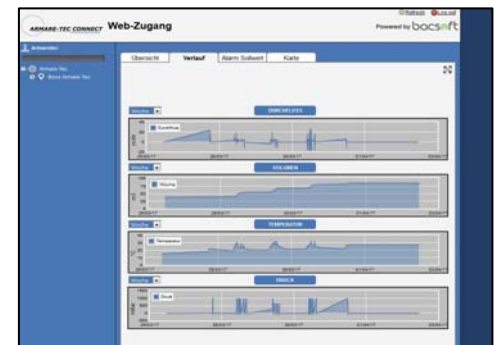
ARMATURE-TEC CONNECT Web-Zugang

Refresh Log out

Powered by bocsoft

Armaturen

Armature-Tec

Übersicht | Verlauf | Alarm Sollwert | Karte

Woche

DURCHFLUSS

Durchfluss

Woche

VOLUMEN

Volumen

Woche

TEMPERATUR

Temperatur

Woche

DRUCK

Druck